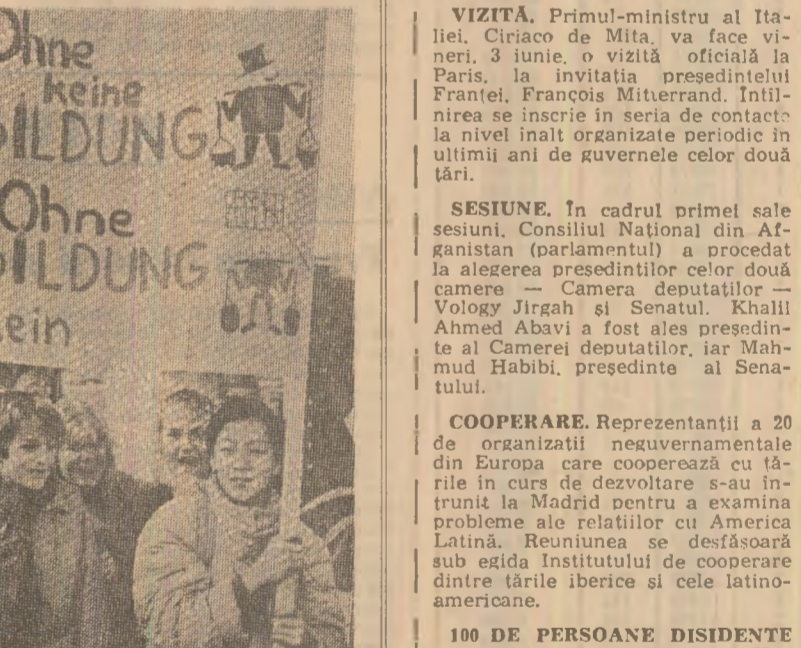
Ohne keine ILDUNG Ohne ILDUNG ein

VIZITĂ. Primul-ministru al Italiei, Ciriaco de Mita, va face vineri, 3 iunie, o vizită oficială la Paris, la invitația președintelui Franței, François Mitterrand. Întilnirea se înscrie în seria de contacte la nivel înalt organizate periodic în ultimii ani de guvernele celor două țări.

SESIUNE. În cadrul primei sale sesiuni, Consiliul Național din Afganistan (parlamentul) a procedat la alegerea președinților celor două camere — Camera deputaților — Vology Jirgah și Senatul. Khalil Ahmed Abavi a fost ales președinte al Camerei deputaților, iar Mahmud Habibi, președinte al Senatului.

COOPERARE. Reprezentanții a 20 de organizații neguvernamentale din Europa care cooperează cu țările în curs de dezvoltare s-au întrunit la Madrid pentru a examina probleme ale relațiilor cu America Latină. Reuniunea se desfășoară sub egida Institutului de cooperare dintre țările iberice și cele latino-americane.

100 DE PERSOANE DISIDENTE